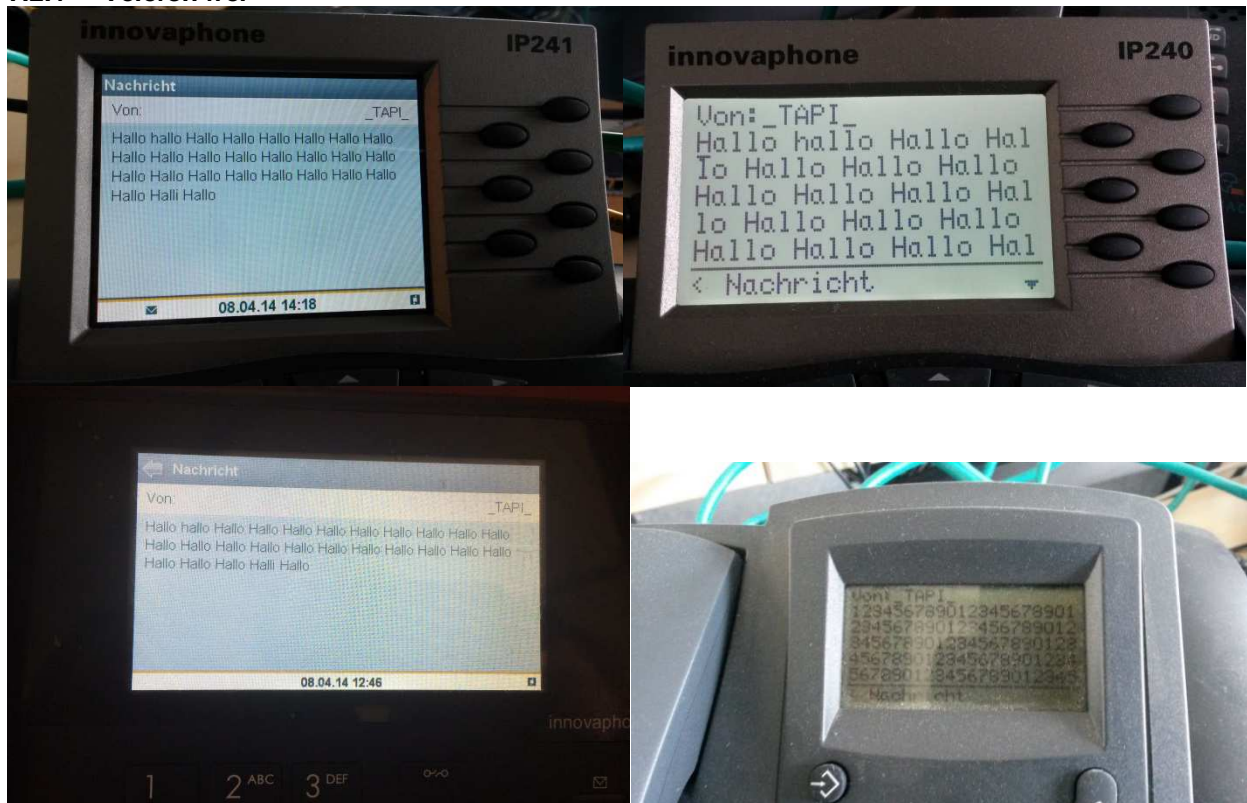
innovaphone IP241

Nachricht
Von: _TAPI_
Hallo hallo Hallo Hallo Hallo Hallo Hallo Hallo Hallo Hallo Hallo Hallo Hallo Hallo Hallo Hallo Hallo Hallo Hallo Hallo Hallo Hallo Hallo Hallo Hallo Halli Hallo
08.04.14 14:18

innovaphone IP240

Von:_TAPI_
Hallo hallo Hallo Hal
lo Hallo Hallo Hallo
Hallo Hallo Hallo Hal
lo Hallo Hallo Hallo
Hallo Hallo Hallo Hal
< Nachricht

Nachricht
Von: _TAPI_
Hallo hallo Hallo Hallo Hallo Hallo Hallo Hallo Hallo Hallo Hallo Hallo Hallo Hallo Hallo Hallo Hallo Hallo Hallo Hallo Hallo Hallo Hallo Hallo Halli Hallo
08.04.14 12:46
innovapho
1 2 ABC 3 DEF

Von:_TAPI_
123456789012345678901
234567890123456789012
345678901234567890123
456789012345678901234
567890123456789012345
< Nachricht